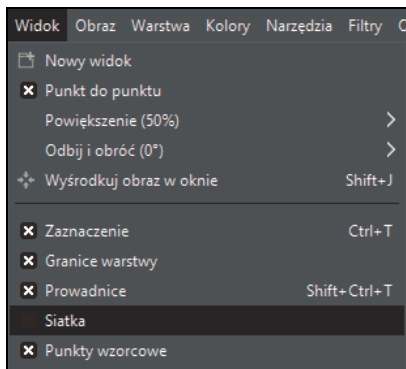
Widok Obraz Warstwa Kolory Narzędzia Filtry O

Nowy widok
Punkt do punktu
Powiększenie (50%)
Odbij i obróć (0°)
Wyśrodkuj obraz w oknie Shift+J

Zaznaczenie Ctrl+T
Granice warstwy
Prowadnice Shift+Ctrl+T
Siatka
Punkty wzorcowe